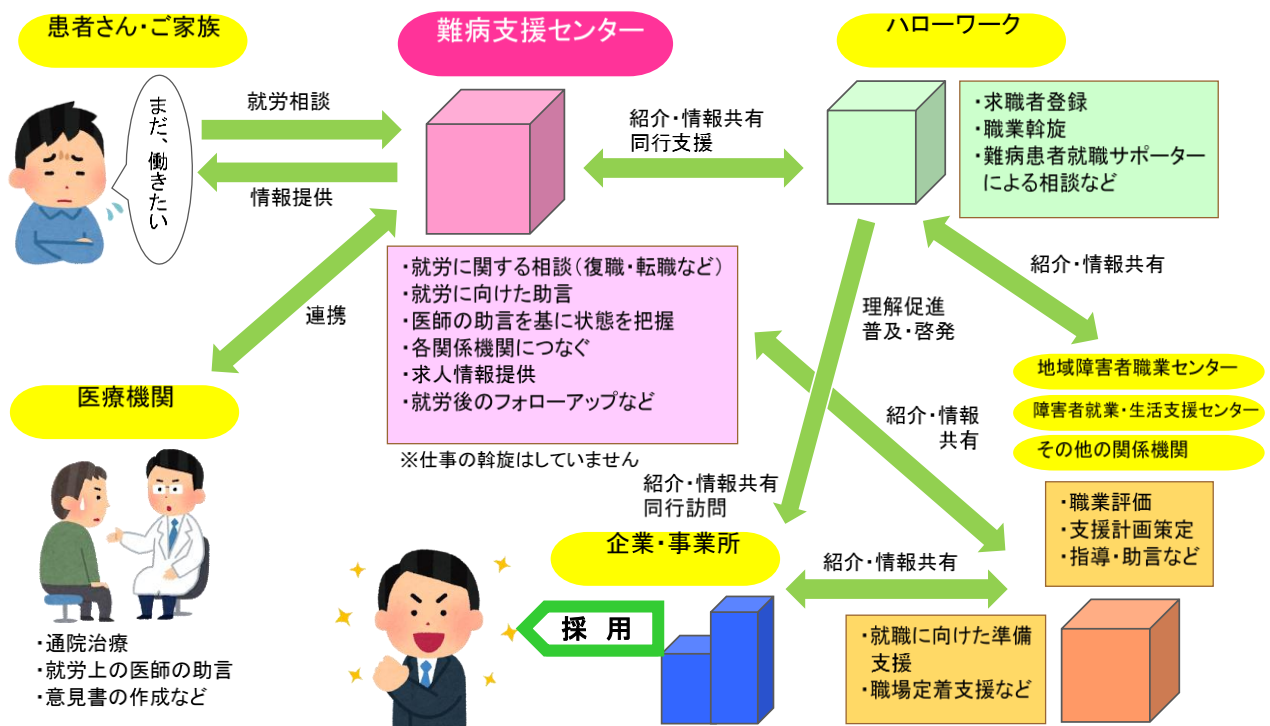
患者さん・ご家族

難病支援センター

ハローワーク

まだ、働きたい

就労相談

情報提供

紹介・情報共有
同行支援

・求職者登録
・職業斡旋
・難病患者就職サポーターによる相談など

紹介・情報共有

連携

・就労に関する相談（復職・転職など）
・就労に向けた助言
・医師の助言を基に状態を把握
・各関係機関につなぐ
・求人情報提供
・就労後のフォローアップなど

※仕事の斡旋はしていません

理解促進
普及・啓発

地域障害者職業センター

障害者就業・生活支援センター

その他の関係機関

紹介・情報
共有

医療機関

紹介・情報共有
同行訪問

・職業評価
・支援計画策定
・指導・助言など

企業・事業所

紹介・情報共有

採　用

・就職に向けた準備支援
・職場定着支援など

・通院治療
・就労上の医師の助言
・意見書の作成など